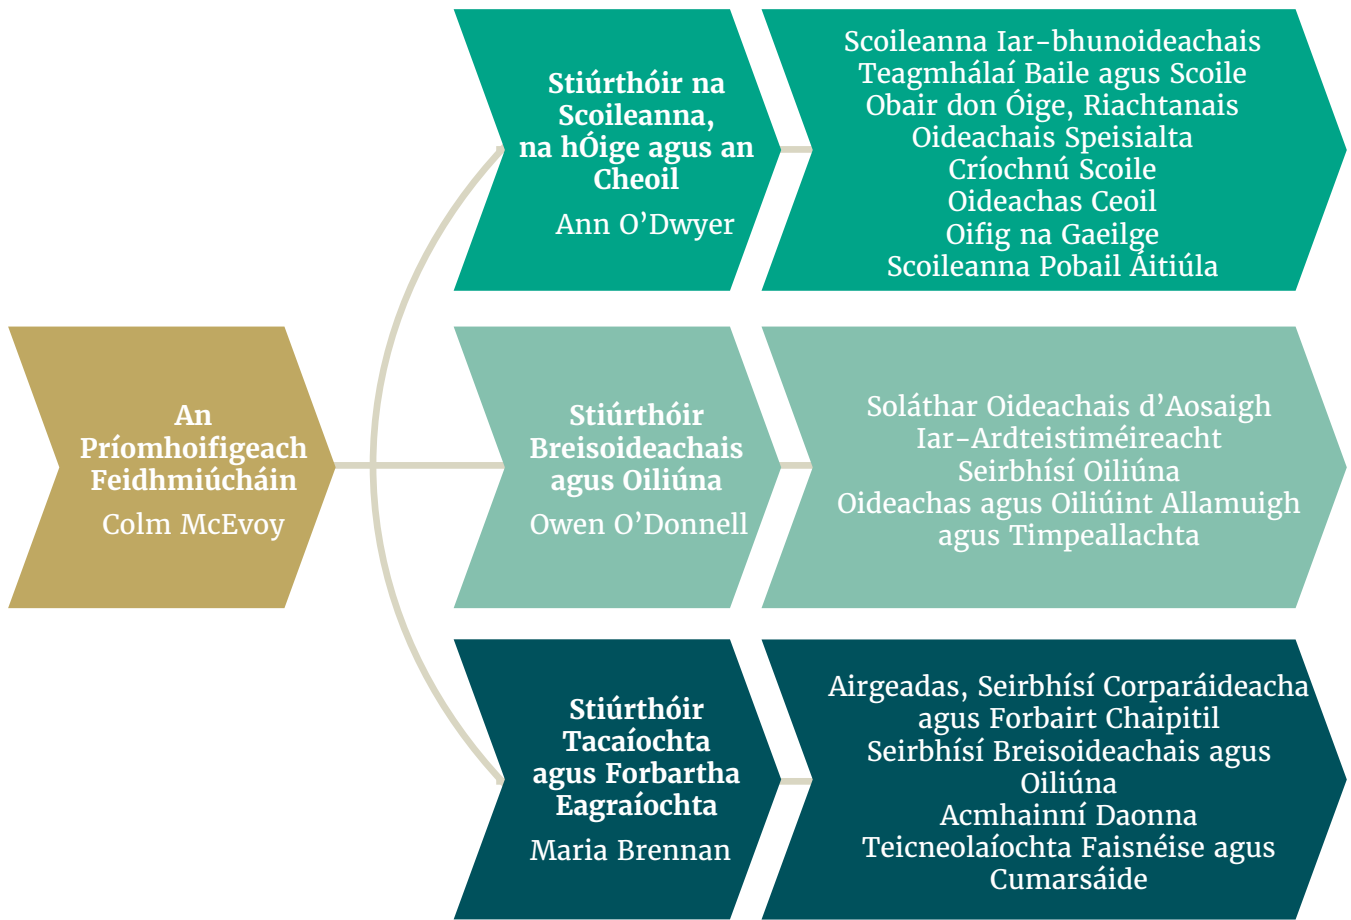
An Príomhoifigeach Feidhmiúcháin
Colm McEvoy

Stiúrthóir na Scoileanna, na hÓige agus an Cheoil
Ann O'Dwyer

Scoileanna Iar-bhunoideachais
Teagmhálaí Baile agus Scoile
Obair don Óige, Riachtanais Oideachais Speisialta
Críochnú Scoile
Oideachas Ceoil
Oifig na Gaeilge
Scoileanna Pobail Áitiúla

Stiúrthóir Breisoideachais agus Oiliúna
Owen O'Donnell

Soláthar Oideachais d'Aosaigh
Iar-Ardteistiméireacht
Seirbhísí Oiliúna
Oideachas agus Oiliúint Allamuigh agus Timpeallachta

Stiúrthóir Tacaíochta agus Forbartha Eagraíochta
Maria Brennan

Airgeadas, Seirbhísí Corparáideacha agus Forbairt Chaipitil
Seirbhísí Breisoideachais agus Oiliúna
Acmhainní Daonna
Teicneolaíochta Faisnéise agus Cumarsáide